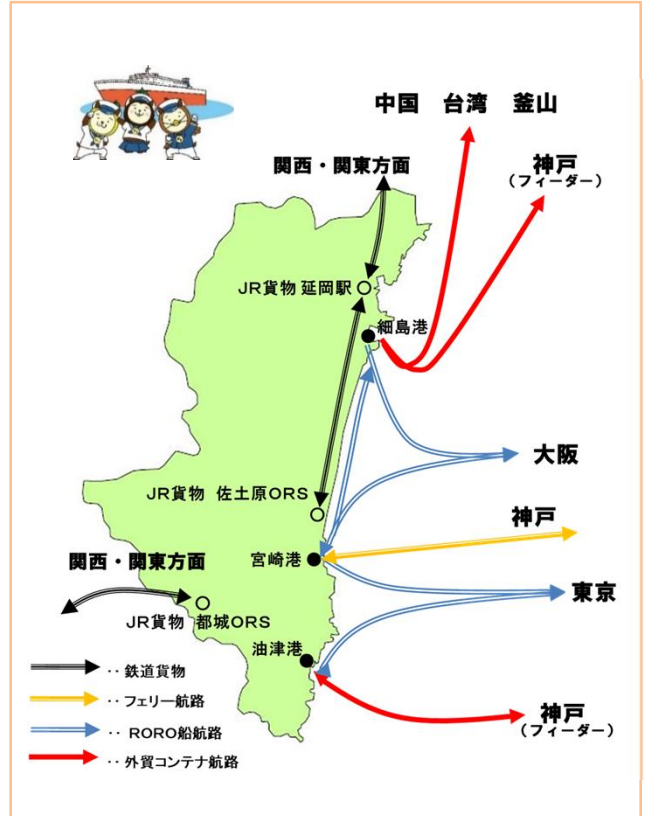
中国　台湾　釜山

神戸
（フィーダー）

関西・関東方面

JR貨物 延岡駅

細島港

大阪

JR貨物　佐土原ORS

神戸

宮崎港

東京

関西・関東方面

JR貨物　都城ORS

油津港

神戸
（フィーダー）

‥ 鉄道貨物
‥ フェリー航路
‥ RORO船航路
‥ 外貿コンテナ航路